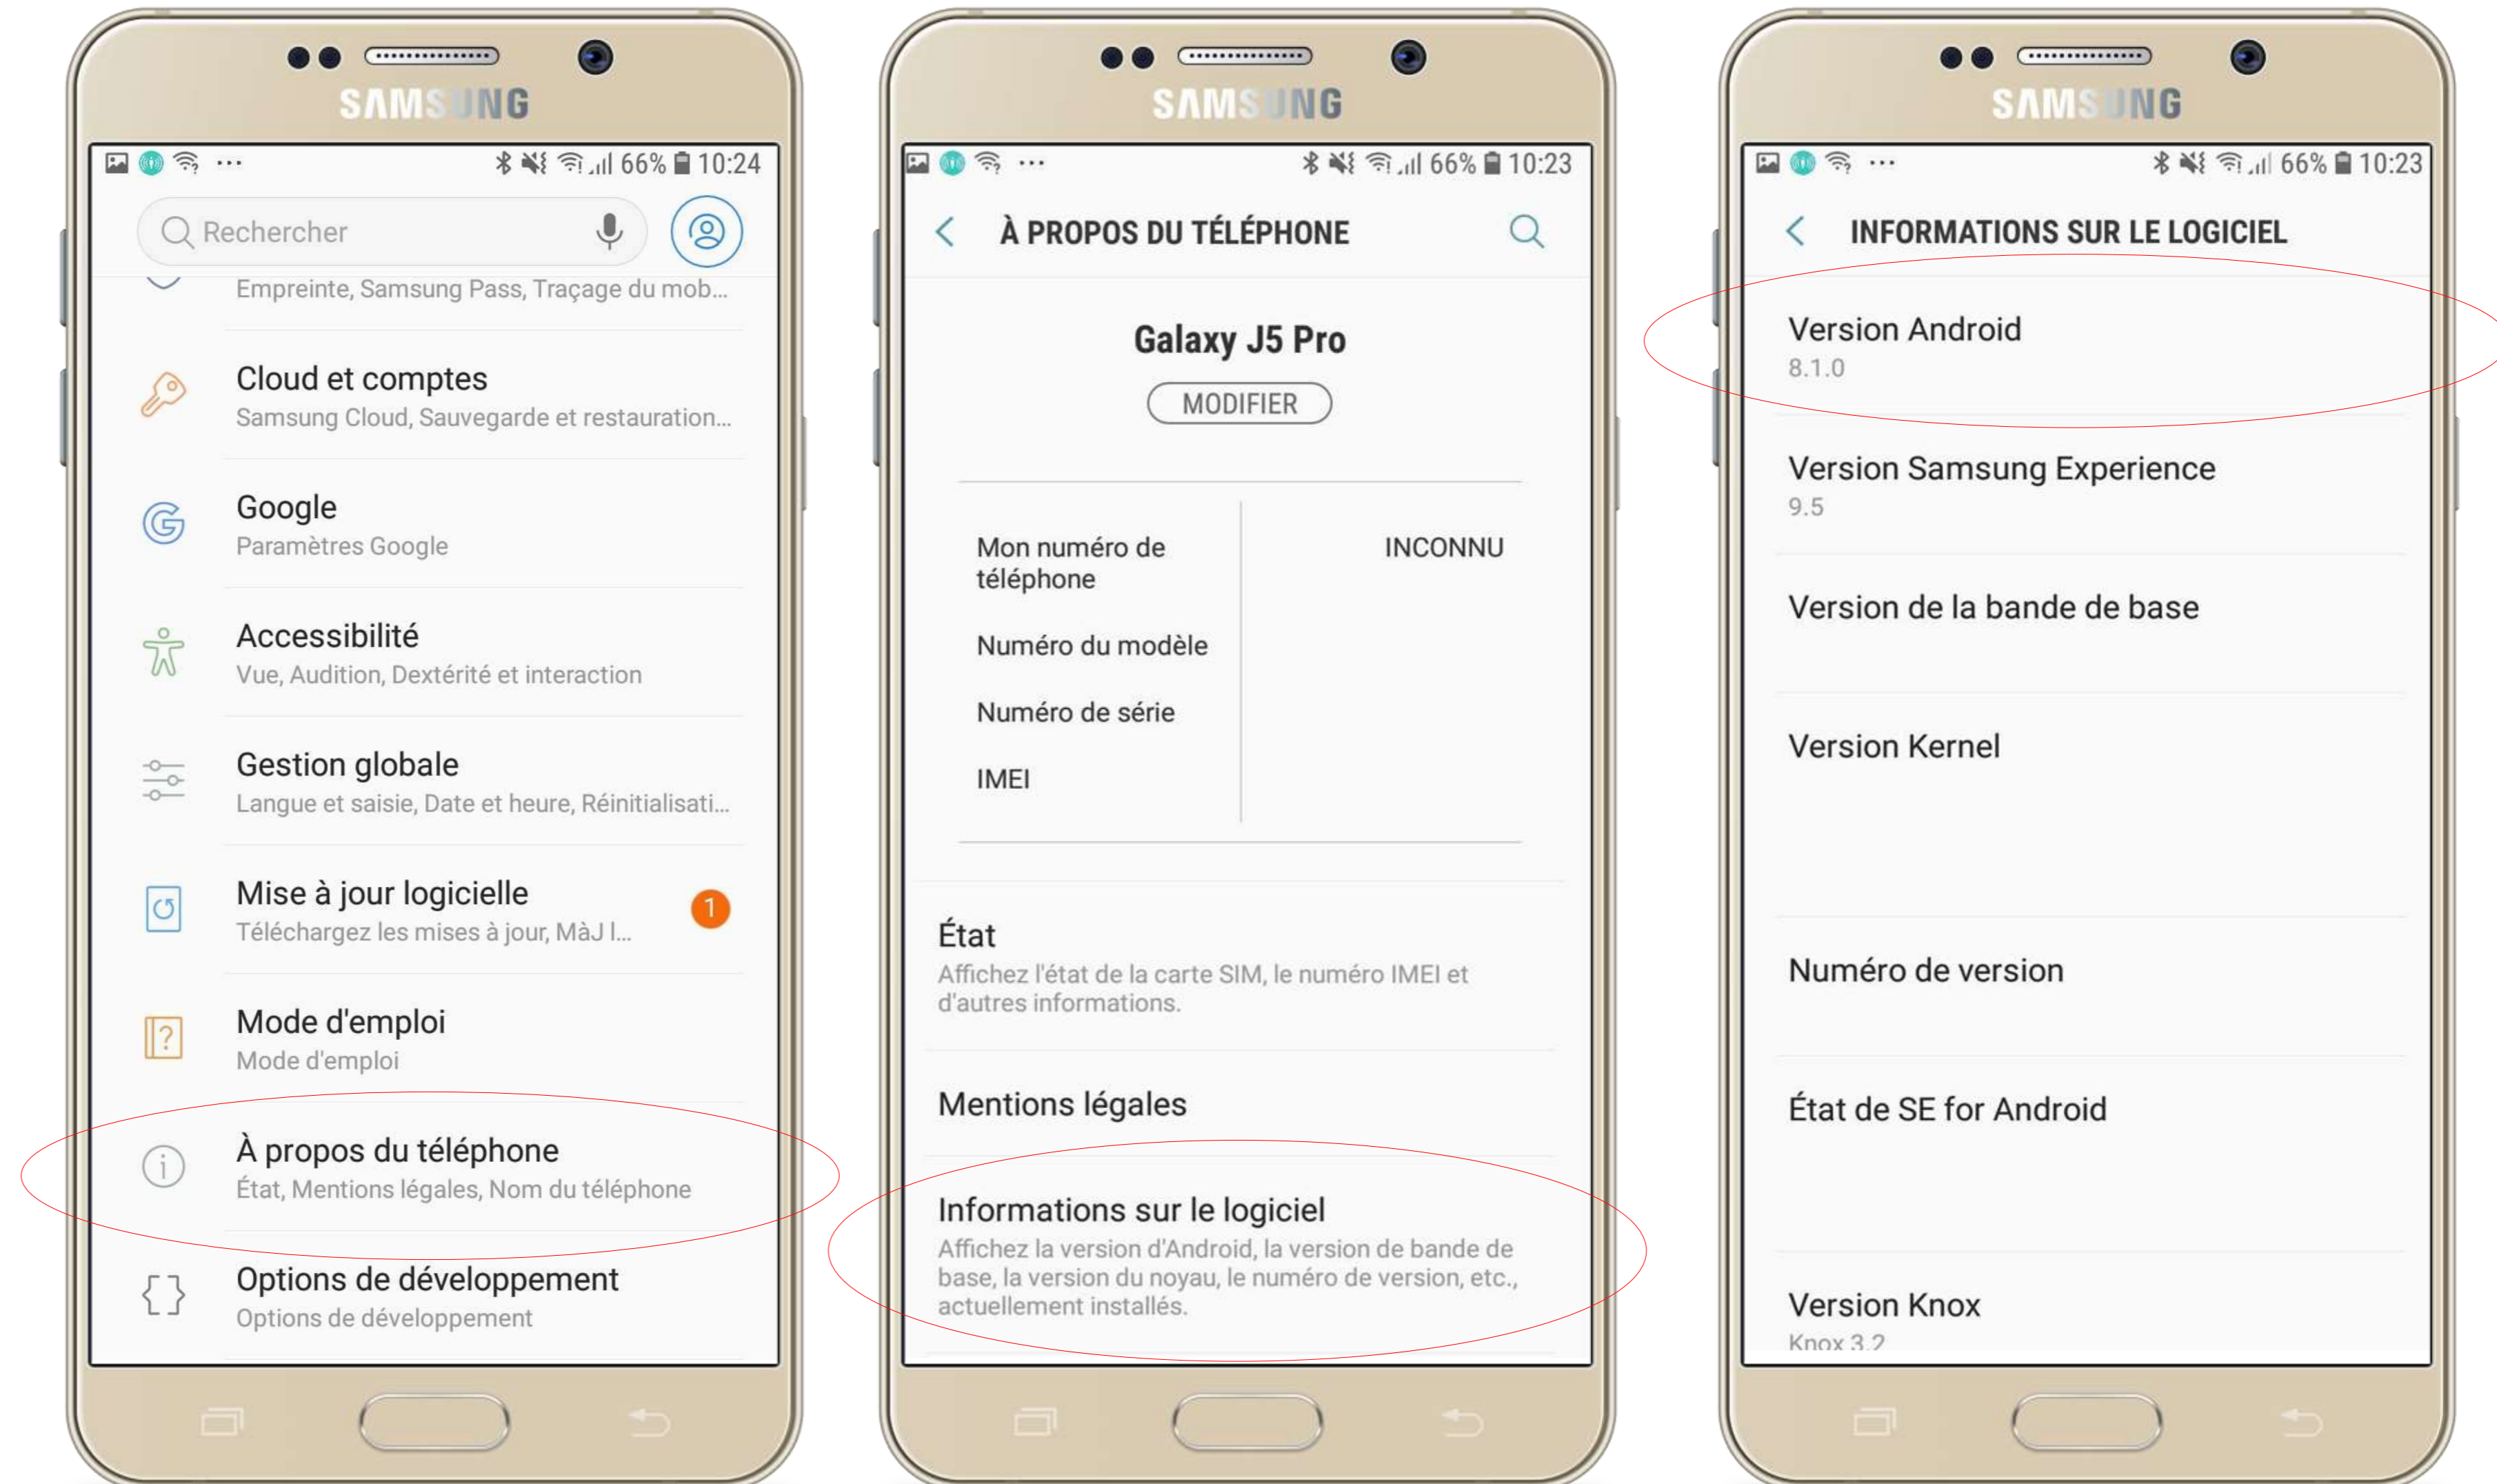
SAMSUNG

66% 10:24

Rechercher

Empreinte, Samsung Pass, Traçage du mob...

Cloud et comptes
Samsung Cloud, Sauvegarde et restauration...

Google
Paramètres Google

Accessibilité
Vue, Audition, Dextérité et interaction

Gestion globale
Langue et saisie, Date et heure, Réinitialisati...

Mise à jour logicielle
Téléchargez les mises à jour, MàJ l...
1

Mode d'emploi
Mode d'emploi

À propos du téléphone
État, Mentions légales, Nom du téléphone

Options de développement
Options de développement

SAMSUNG

66% 10:23

À PROPOS DU TÉLÉPHONE

Galaxy J5 Pro

MODIFIER

Mon numéro de téléphone | INCONNU
Numéro du modèle
Numéro de série
IMEI

État
Affichez l'état de la carte SIM, le numéro IMEI et d'autres informations.

Mentions légales

Informations sur le logiciel
Affichez la version d'Android, la version de bande de base, la version du noyau, le numéro de version, etc., actuellement installés.

SAMSUNG

66% 10:23

INFORMATIONS SUR LE LOGICIEL

Version Android
8.1.0

Version Samsung Experience
9.5

Version de la bande de base

Version Kernel

Numéro de version

État de SE for Android

Version Knox
Knox 3.2